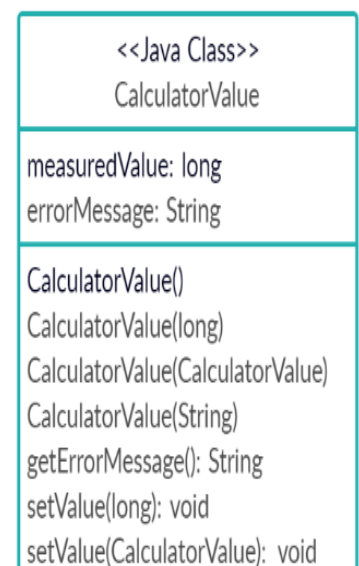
<<Java Class>>
CalculatorValue

measuredValue: long
errorMessage: String

CalculatorValue()
CalculatorValue(long)
CalculatorValue(CalculatorValue)
CalculatorValue(String)
getErrorMessage(): String
setValue(long): void
setValue(CalculatorValue): void